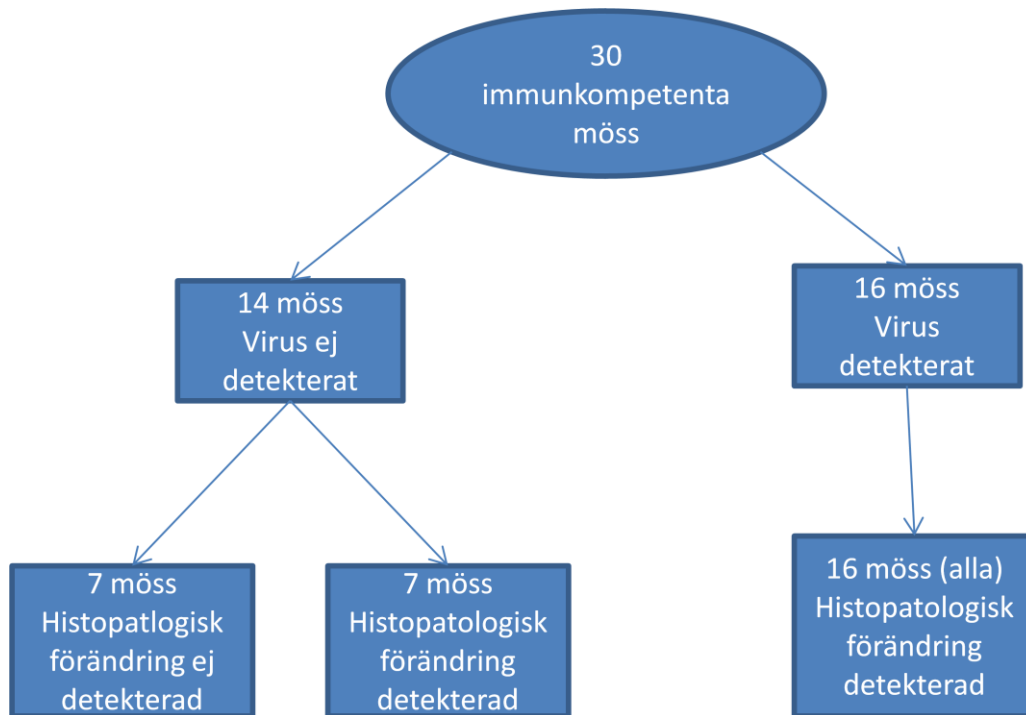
30 immunkompetenta möss

14 möss Virus ej detekterat

16 möss Virus detekterat

7 möss Histopatlogisk förändring ej detekterad

7 möss Histopatologisk förändring detekterad

16 möss (alla) Histopatologisk förändring detekterad